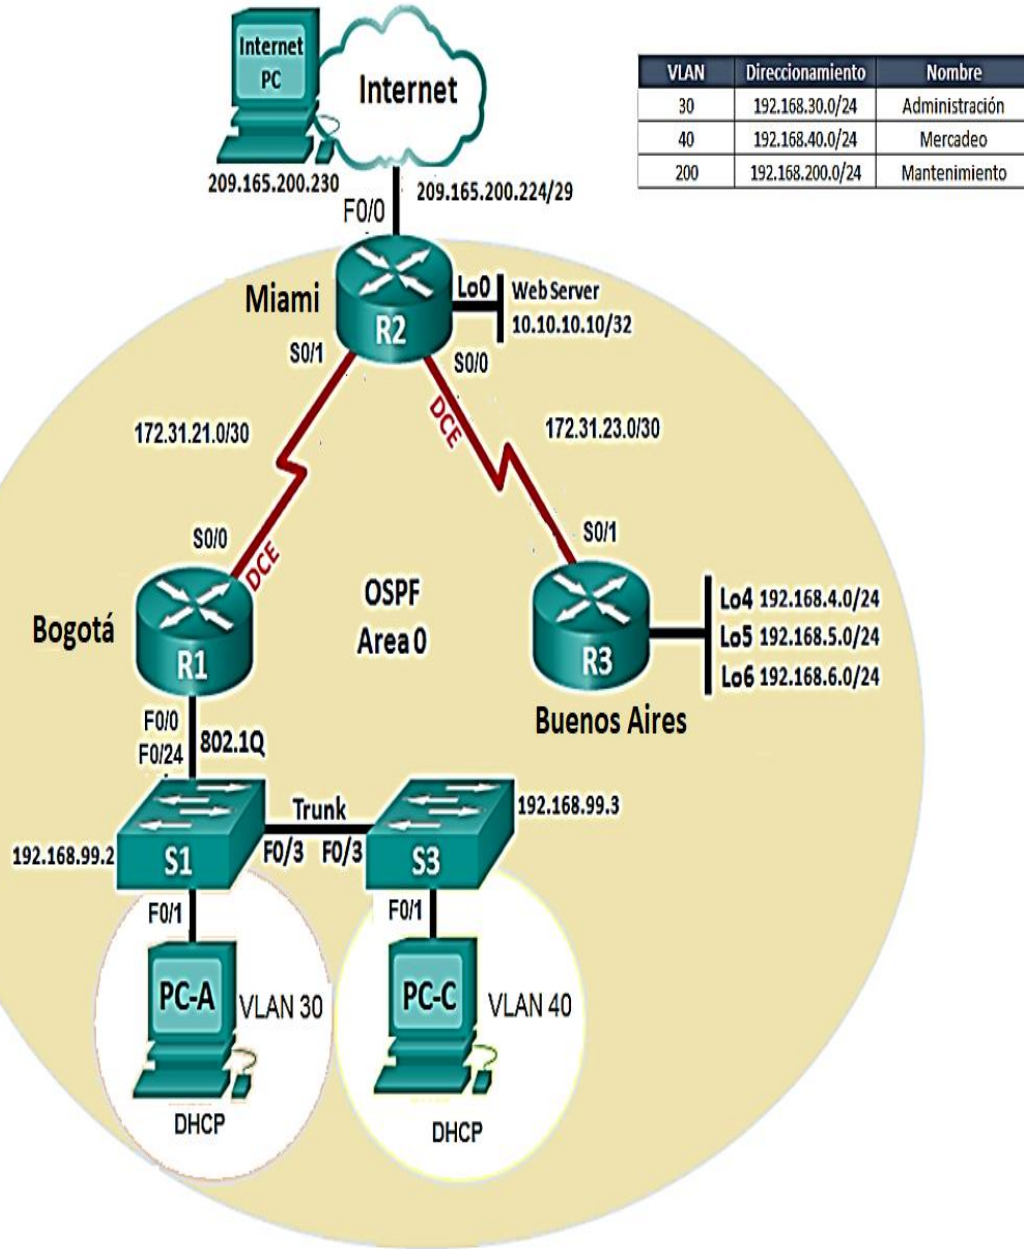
Internet PC

Internet

209.165.200.230

209.165.200.224/29

| VLAN | Direccionamiento | Nombre |
|---|---|---|
| 30 | 192.168.30.0/24 | Administración |
| 40 | 192.168.40.0/24 | Mercadeo |
| 200 | 192.168.200.0/24 | Mantenimiento |

F0/0

Miami

R2

Lo0

Web Server
10.10.10.10/32

S0/1

S0/0

172.31.21.0/30

DCE

172.31.23.0/30

S0/0

DCE

S0/1

OSPF
Area 0

Bogotá

R1

R3

Lo4 192.168.4.0/24
Lo5 192.168.5.0/24
Lo6 192.168.6.0/24

Buenos Aires

F0/0
F0/24

802.1Q

Trunk

192.168.99.3

192.168.99.2

S1

F0/3

F0/3

S3

F0/1

F0/1

PC-A

VLAN 30

PC-C

VLAN 40

DHCP

DHCP